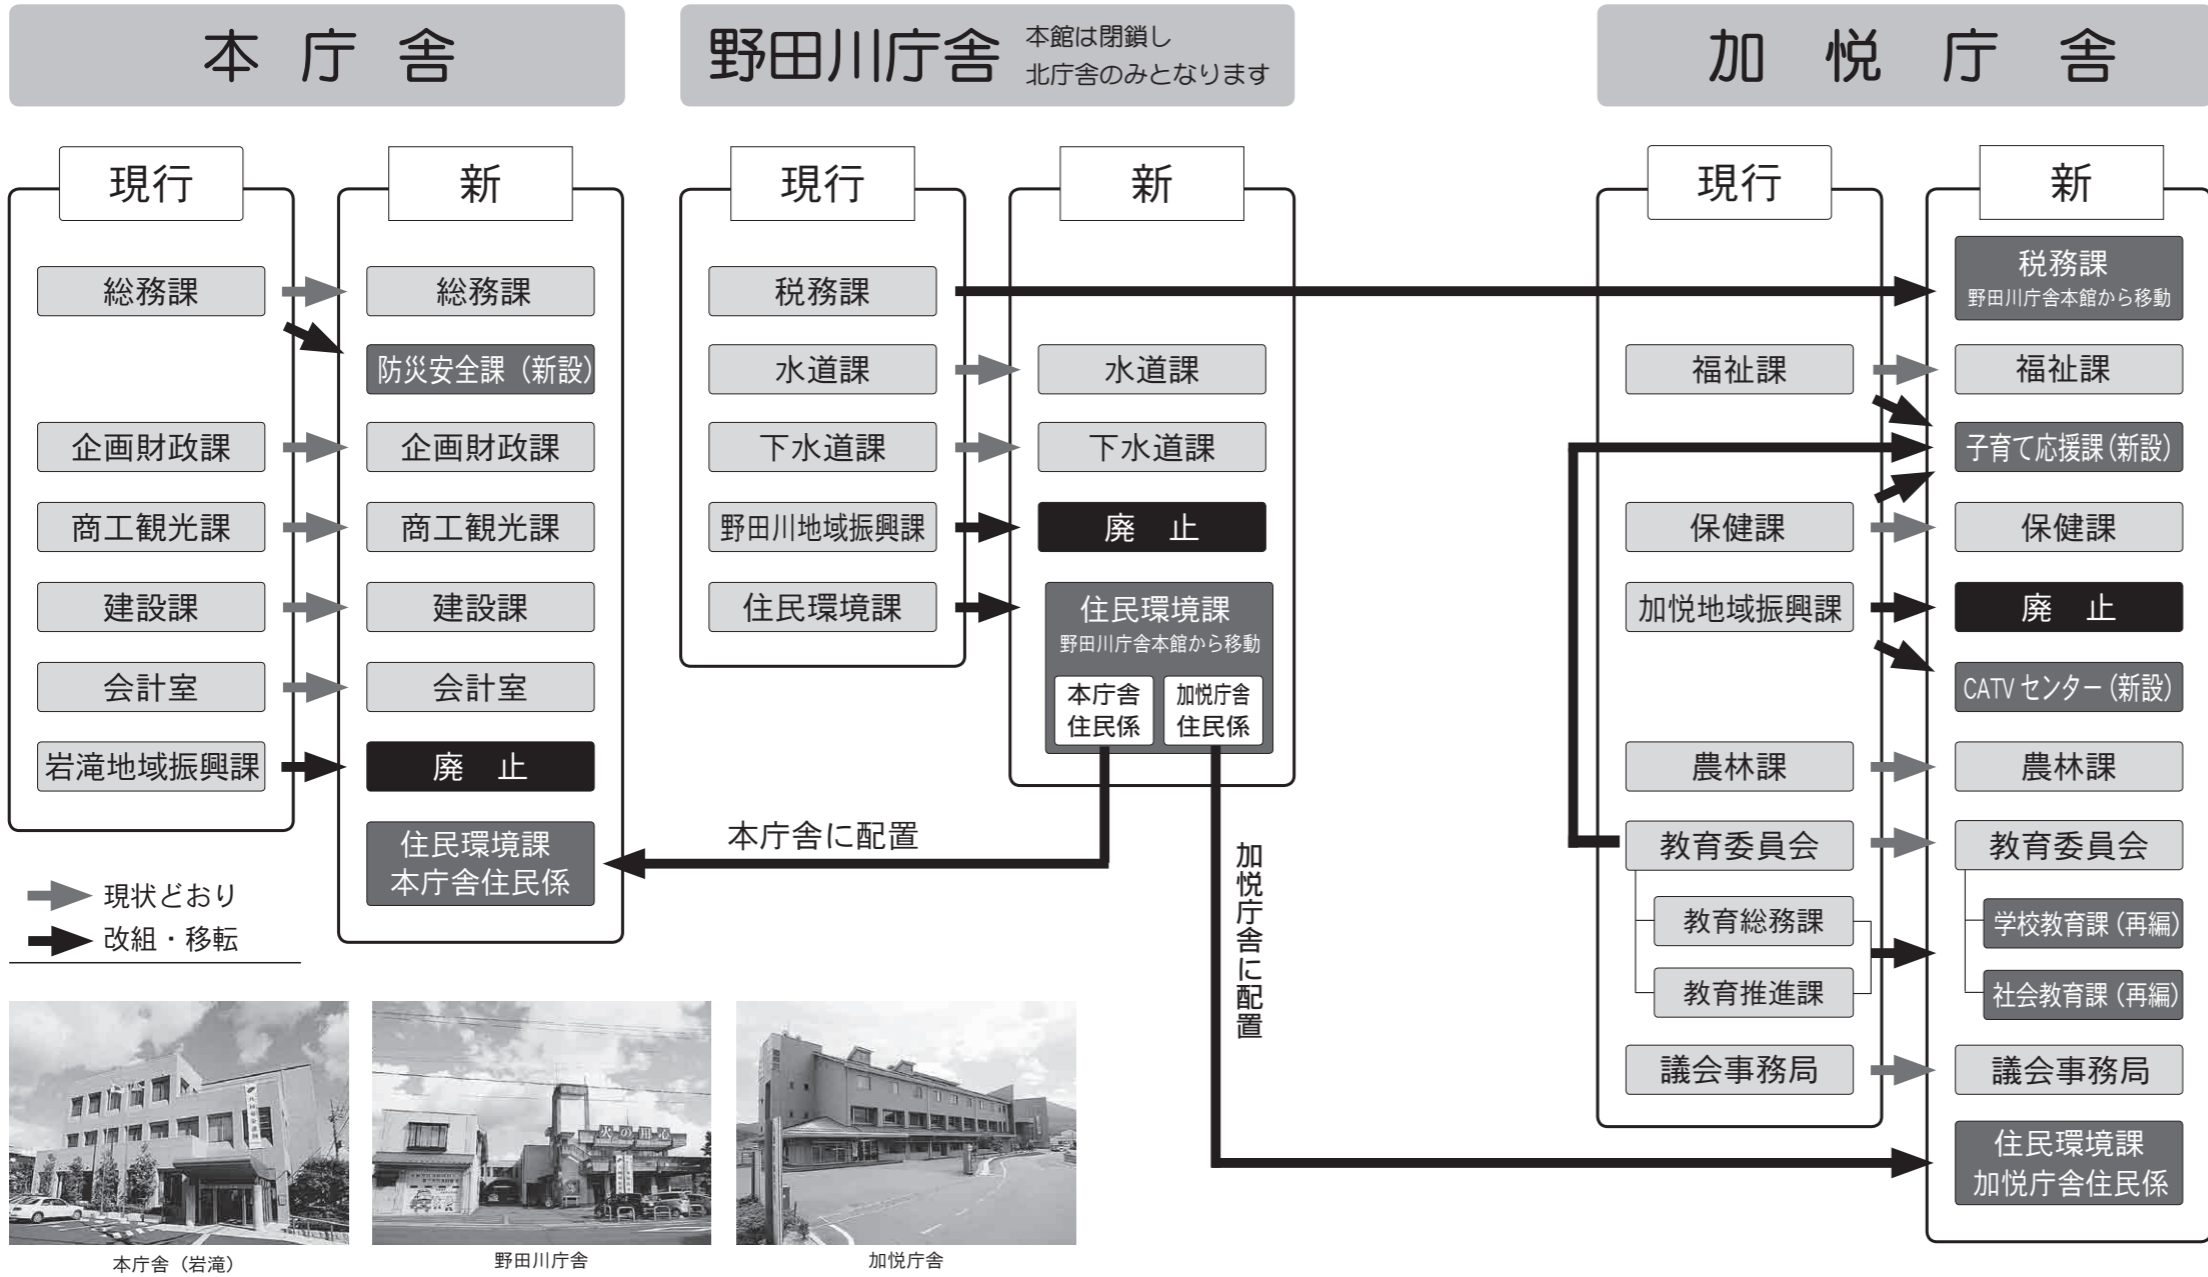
本 庁 舎

現行

総務課
企画財政課
商工観光課
建設課
会計室
岩滝地域振興課

新

総務課
防災安全課（新設）
企画財政課
商工観光課
建設課
会計室
廃 止
住民環境課
本庁舎住民係

現状どおり
改組・移転

野田川庁舎 本館は閉鎖し 北庁舎のみとなります

現行

税務課
水道課
下水道課
野田川地域振興課
住民環境課

新

水道課
下水道課
廃 止
住民環境課
野田川庁舎本館から移動
本庁舎
住民係
加悦庁舎
住民係

本庁舎に配置

加悦庁舎に配置

加 悦 庁 舎

現行

福祉課
保健課
加悦地域振興課
農林課
教育委員会
教育総務課
教育推進課
議会事務局

新

税務課
野田川庁舎本館から移動
福祉課
子育て応援課（新設）
保健課
廃 止
CATV センター（新設）
農林課
教育委員会
学校教育課（再編）
社会教育課（再編）
議会事務局
住民環境課
加悦庁舎住民係

本庁舎（岩滝）
野田川庁舎
加悦庁舎